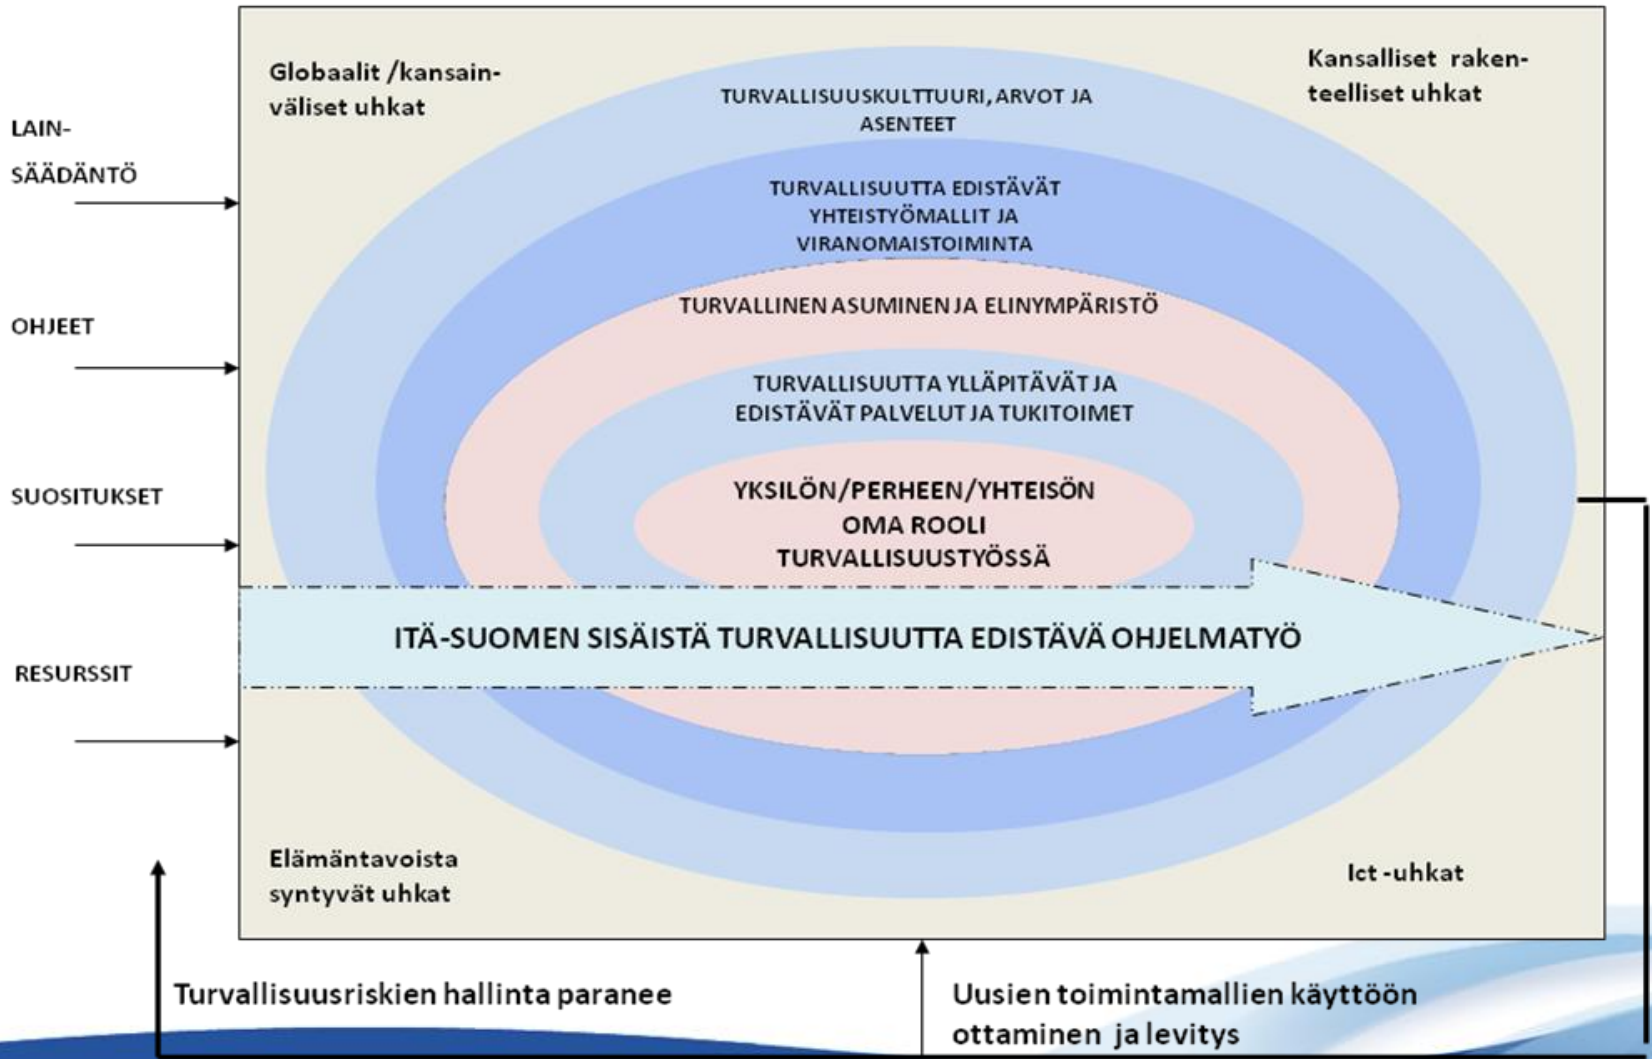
LAINSÄÄDÄNTÖ

OHJEET

SUOSITUKSET

RESURSSIT

Globaalit /kansainväliset uhkat

Kansalliset rakenteelliset uhkat

TURVALLISUUSKULTTUURI, ARVOT JA ASENTEET

TURVALLISUUTTA EDISTÄVÄT YHTEISTYÖMALLIT JA VIRANOMAISTOIMINTA

TURVALLINEN ASUMINEN JA ELINYMPÄRISTÖ

TURVALLISUUTTA YLLÄPITÄVÄT JA EDISTÄVÄT PALVELUT JA TUKITOIMET

YKSILÖN/PERHEEN/YHTEISÖN OMA ROOLI TURVALLISUUSTYÖSSÄ

ITÄ-SUOMEN SISÄISTÄ TURVALLISUUTTA EDISTÄVÄ OHJELMATYÖ

Elämäntavoista syntyvät uhkat

Ict -uhkat

Turvallisuusriskien hallinta paranee

Uusien toimintamallien käyttöön ottaminen ja levitys